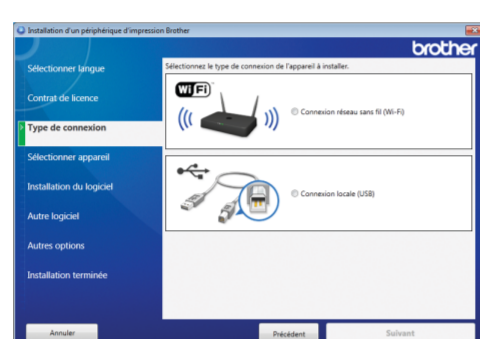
Installation d'un périphérique d'impression Brother

brother

Sélectionner langue

Contrat de licence

Type de connexion

Sélectionner appareil

Installation du logiciel

Autre logiciel

Autres options

Installation terminée

Sélectionnez le type de connexion de l'appareil à installer.

WiFi

Connexion réseau sans fil (Wi-Fi)

Connexion locale (USB)

Annuler

Précédent

Suivant